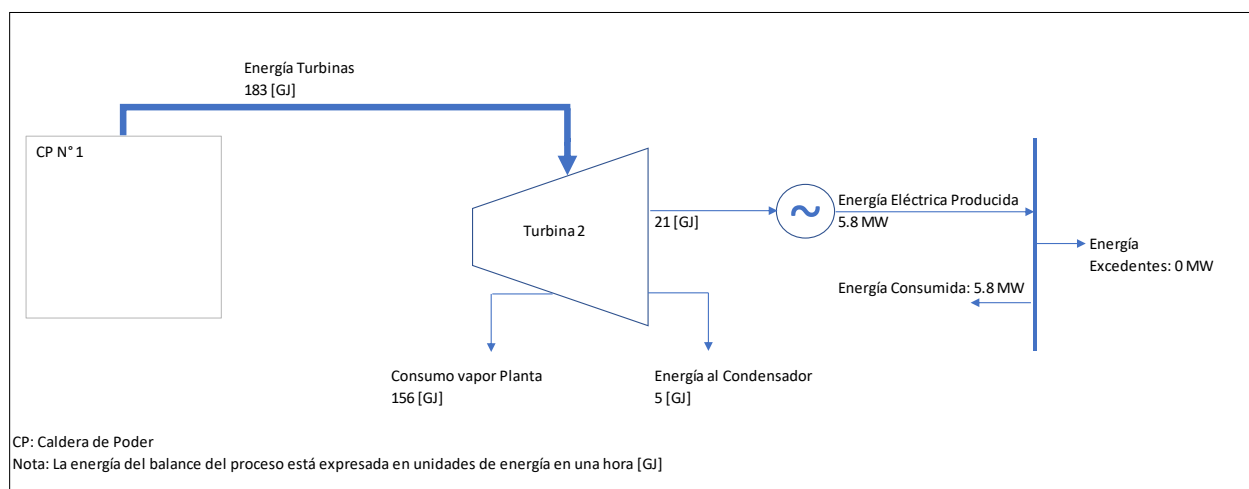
Energía Turbinas
183 [GJ]

CP N° 1

Turbina 2

21 [GJ]

Energía Eléctrica Producida
5.8 MW

Energía
Excedentes: 0 MW

Energía Consumida: 5.8 MW

Consumo vapor Planta
156 [GJ]

Energía al Condensador
5 [GJ]

CP: Caldera de Poder
Nota: La energía del balance del proceso está expresada en unidades de energía en una hora [GJ]